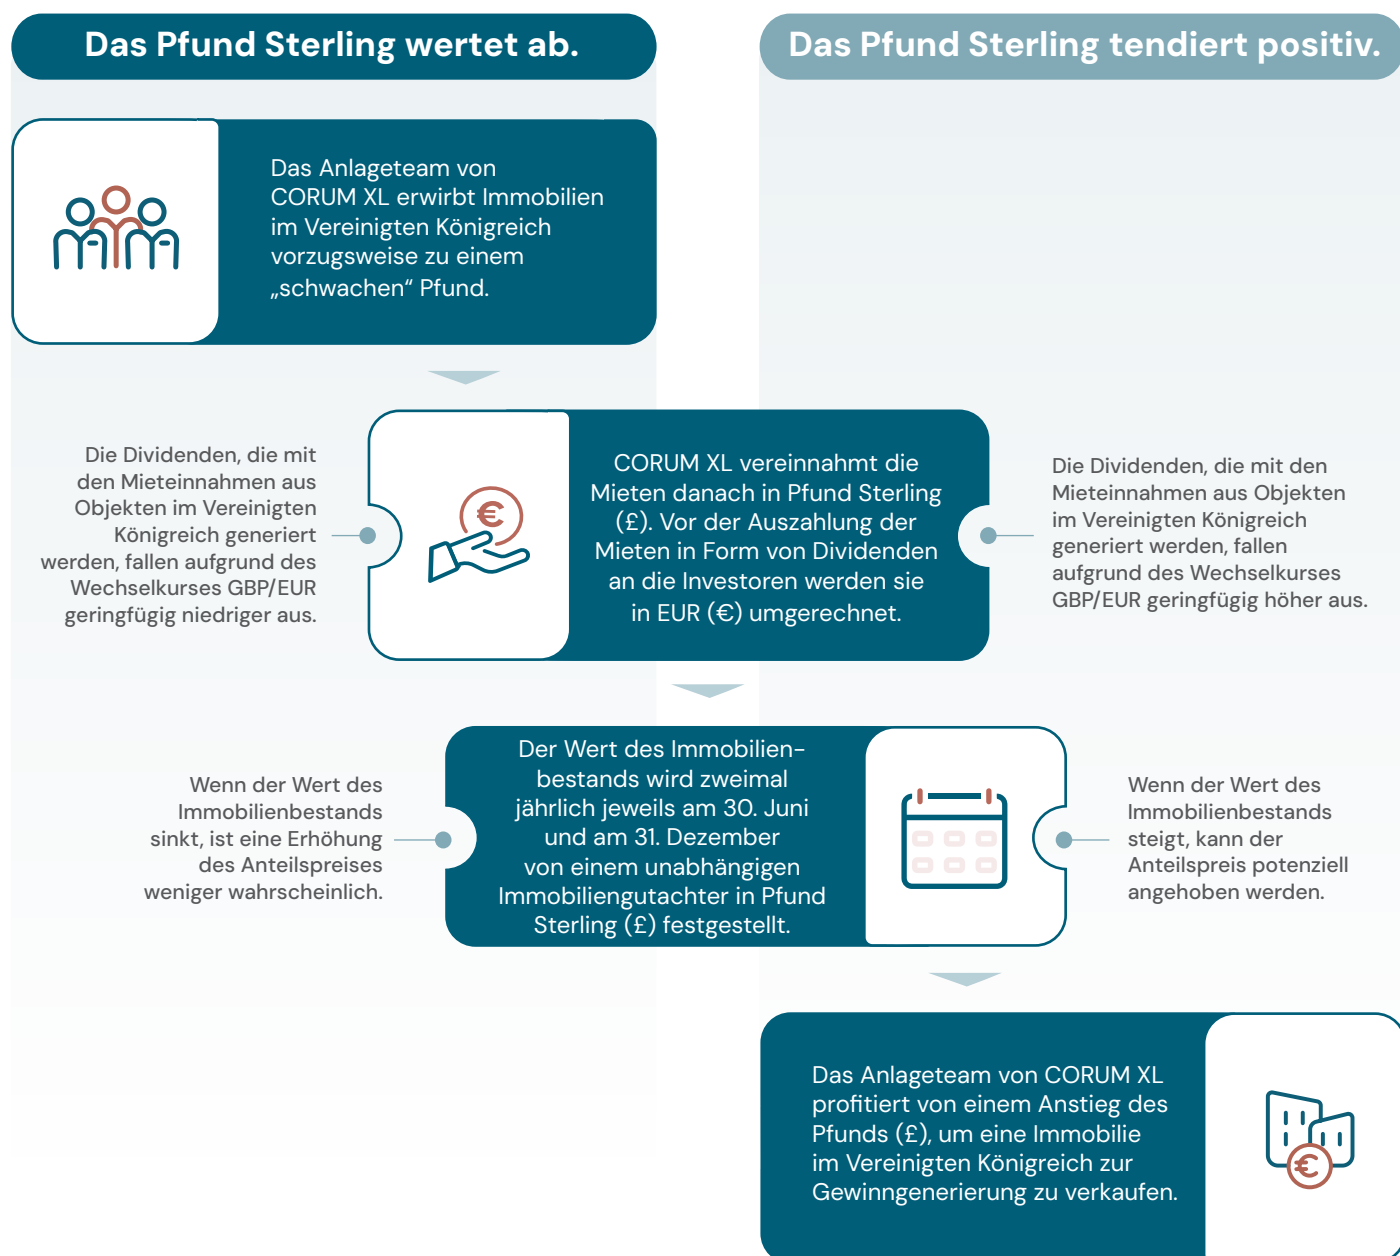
Das Pfund Sterling wertet ab.

Das Pfund Sterling tendiert positiv.

Das Anlageteam von CORUM XL erwirbt Immobilien im Vereinigten Königreich vorzugsweise zu einem „schwachen“ Pfund.

Die Dividenden, die mit den Mieteinnahmen aus Objekten im Vereinigten Königreich generiert werden, fallen aufgrund des Wechselkurses GBP/EUR geringfügig niedriger aus.

€

CORUM XL vereinnahmt die Mieten danach in Pfund Sterling (£). Vor der Auszahlung der Mieten in Form von Dividenden an die Investoren werden sie in EUR (€) umgerechnet.

Die Dividenden, die mit den Mieteinnahmen aus Objekten im Vereinigten Königreich generiert werden, fallen aufgrund des Wechselkurses GBP/EUR geringfügig höher aus.

Wenn der Wert des Immobilienbestands sinkt, ist eine Erhöhung des Anteilspreises weniger wahrscheinlich.

Der Wert des Immobilienbestands wird zweimal jährlich jeweils am 30. Juni und am 31. Dezember von einem unabhängigen Immobiliengutachter in Pfund Sterling (£) festgestellt.

Wenn der Wert des Immobilienbestands steigt, kann der Anteilspreis potenziell angehoben werden.

Das Anlageteam von CORUM XL profitiert von einem Anstieg des Pfunds (£), um eine Immobilie im Vereinigten Königreich zur Gewinngenerierung zu verkaufen.

€